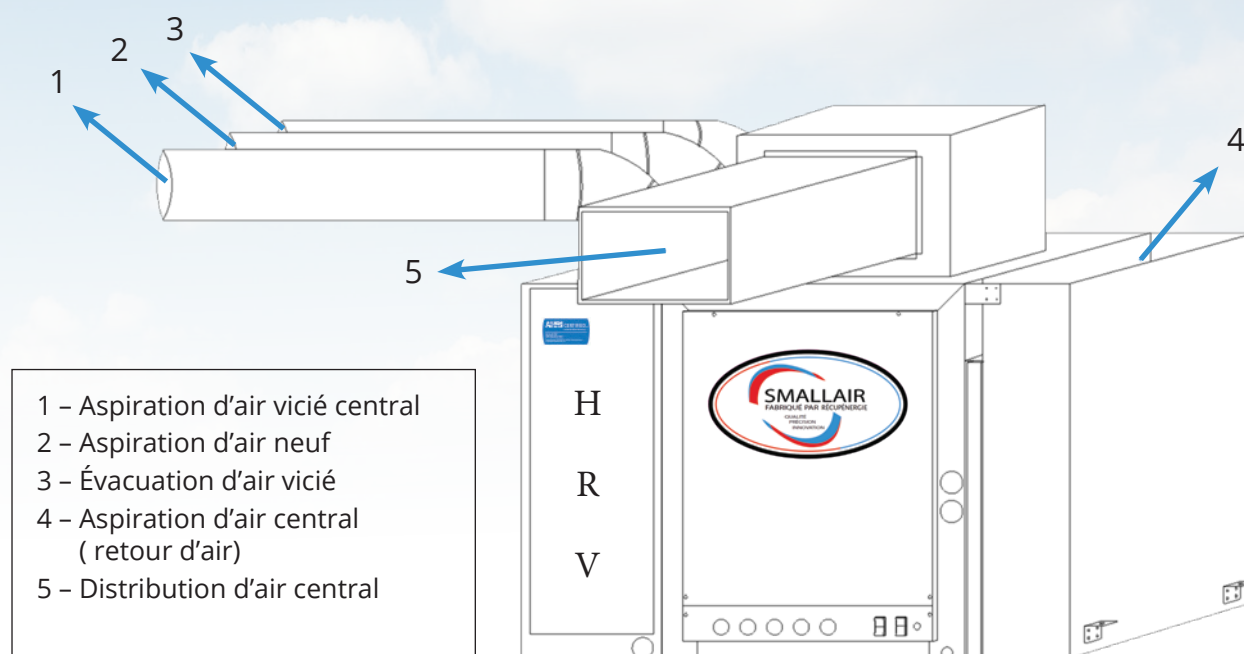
3
2
1
4
5

H
R
V

SMALLAIR
FABRIQUÉ PAR RÉCUPÉNERGIE
QUALITÉ
PRÉCISION
INNOVATION

1 – Aspiration d'air vicié central
2 – Aspiration d'air neuf
3 – Évacuation d'air vicié
4 – Aspiration d'air central ( retour d'air)
5 – Distribution d'air central